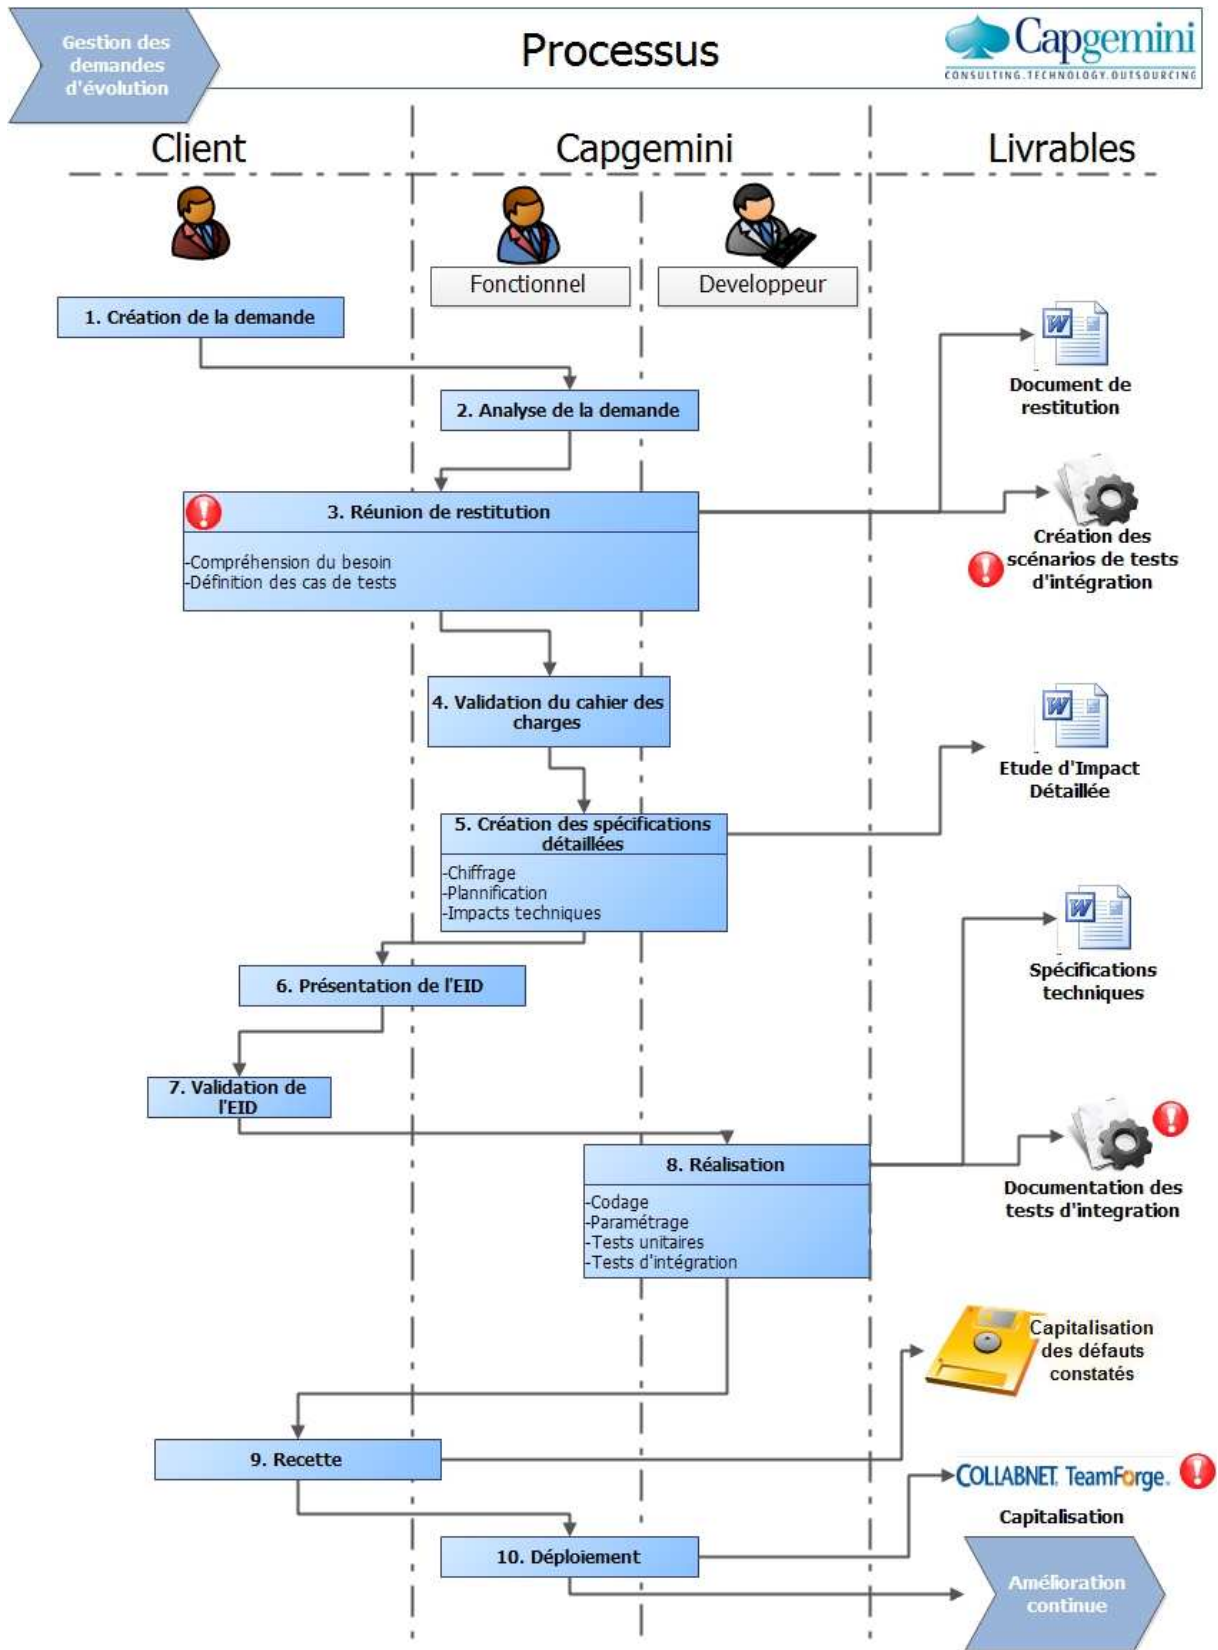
Gestion des demandes d'évolution

Processus

Capgemini
CONSULTING.TECHNOLOGY.OUTSOURCING

Client

Capgemini

Livrables

Fonctionnel

Developpeur

1. Création de la demande

2. Analyse de la demande

Document de restitution

3. Réunion de restitution

-Compréhension du besoin
-Définition des cas de tests

Création des scénarios de tests d'intégration

4. Validation du cahier des charges

Etude d'Impact Détaillée

5. Création des spécifications détaillées

-Chiffrage
-Plannification
-Impacts techniques

Spécifications techniques

6. Présentation de l'EID

7. Validation de l'EID

8. Réalisation

-Codage
-Paramétrage
-Tests unitaires
-Tests d'intégration

Documentation des tests d'integration

Capitalisation des défauts constatés

9. Recette

COLLABNET TeamForge

Capitalisation

10. Déploiement

Amélioration continue